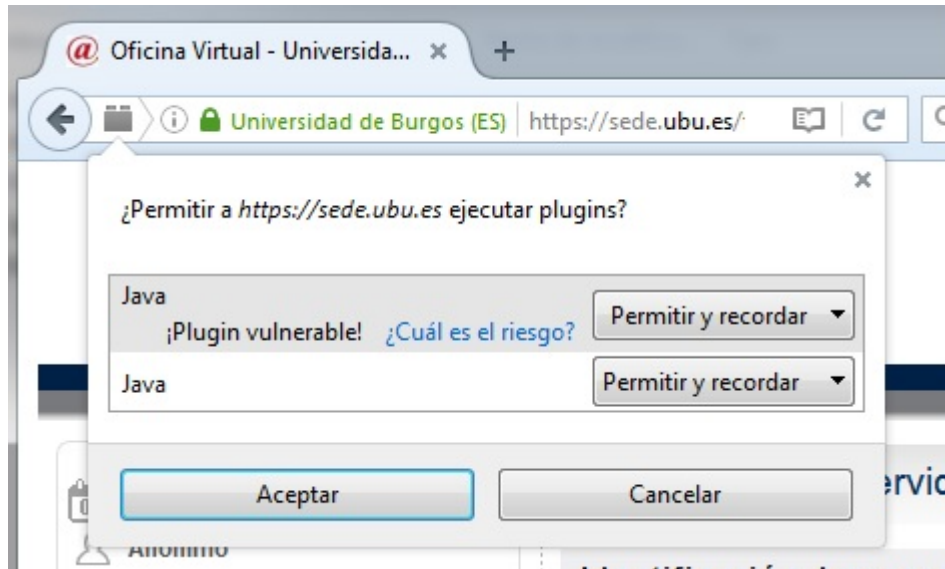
Oficina Virtual - Universida... ×

+

Universidad de Burgos (ES) https://sede.ubu.es/

×

¿Permitir a *https://sede.ubu.es* ejecutar plugins?

| | |
|---|---|
| Java<br>¡Plugin vulnerable! ¿Cuál es el riesgo? | Permitir y recordar |
| Java | Permitir y recordar |

Aceptar

Cancelar

ervic

Anónimo